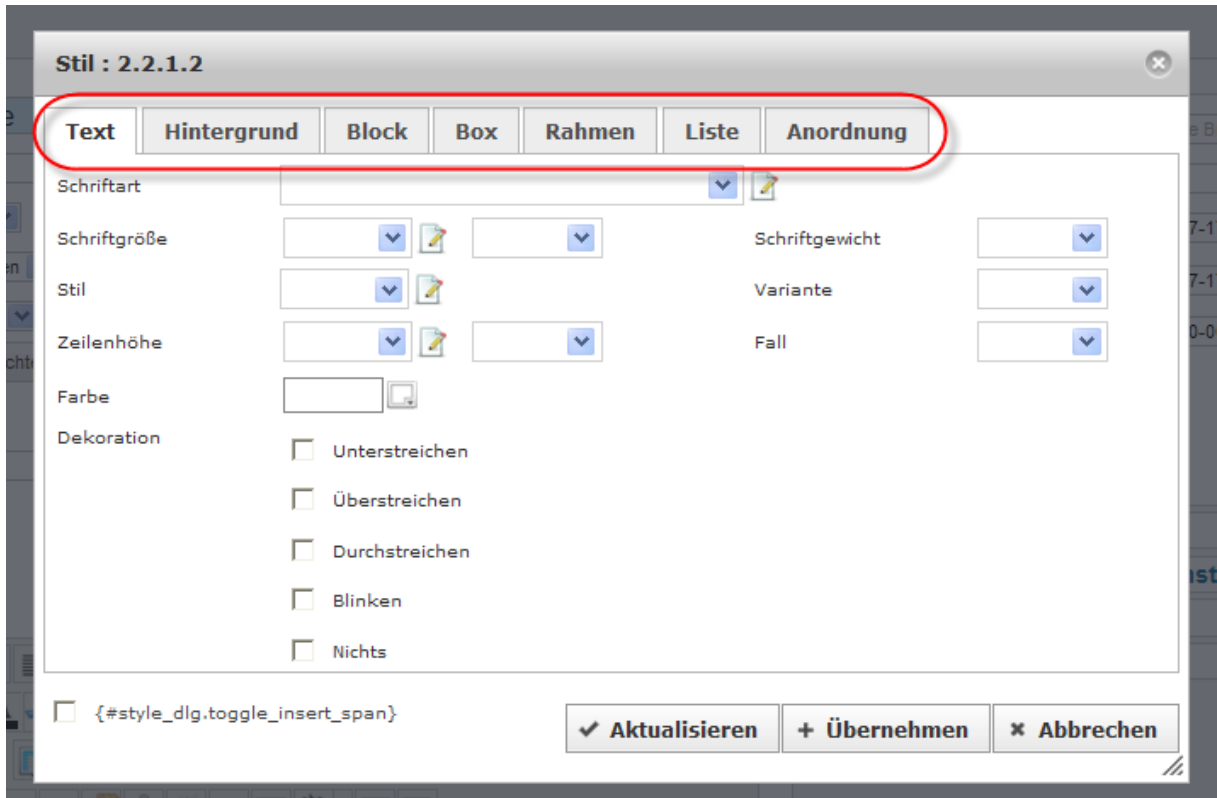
Stil : 2.2.1.2

Text | Hintergrund | Block | Box | Rahmen | Liste | Anordnung

Schriftart

Schriftgröße

Schriftgewicht

Stil

Variante

Zeilenhöhe

Fall

Farbe

Dekoration

Unterstreichen

Überstreichen

Durchstreichen

Blinken

Nichts

{#style_dlg.toggle_insert_span}

✔ Aktualisieren  + Übernehmen  ✖ Abbrechen